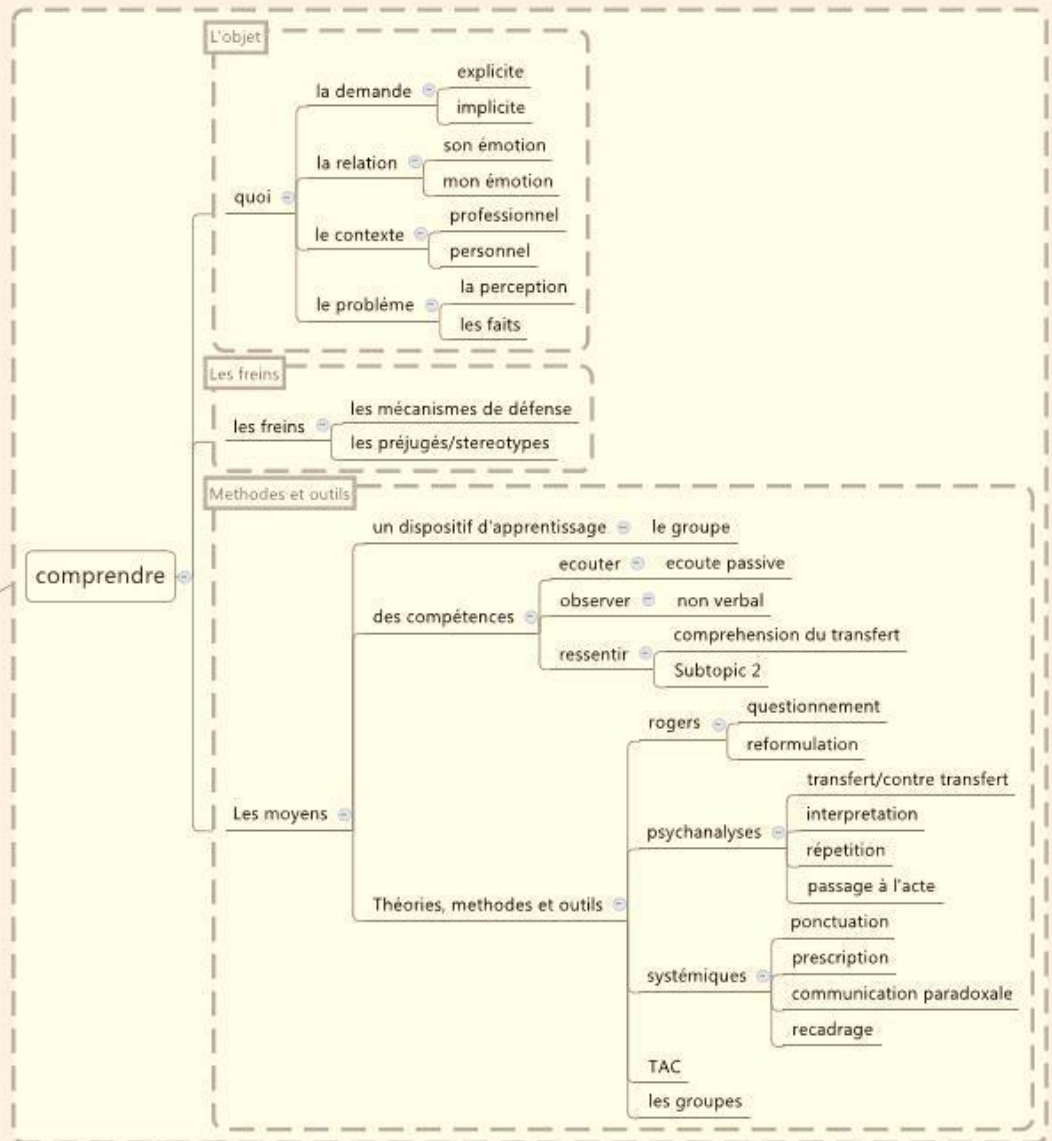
comprendre

L'objet

quoi

la demande

explicite

implicite

la relation

son émotion

mon émotion

le contexte

professionnel

personnel

le probléme

la perception

les faits

Les freins

les freins

les mécanismes de défense

les préjugés/stereotypes

Methodes et outils

Les moyens

un dispositif d'apprentissage

le groupe

des compétences

ecouter

ecoute passive

observer

non verbal

ressentir

comprehension du transfert

Subtopic 2

Théories, methodes et outils

rogers

questionnement

reformulation

psychanalyses

transfert/contre transfert

interpretation

répetition

passage à l'acte

systémiques

ponctuation

prescription

communication paradoxale

recadrage

TAC

les groupes